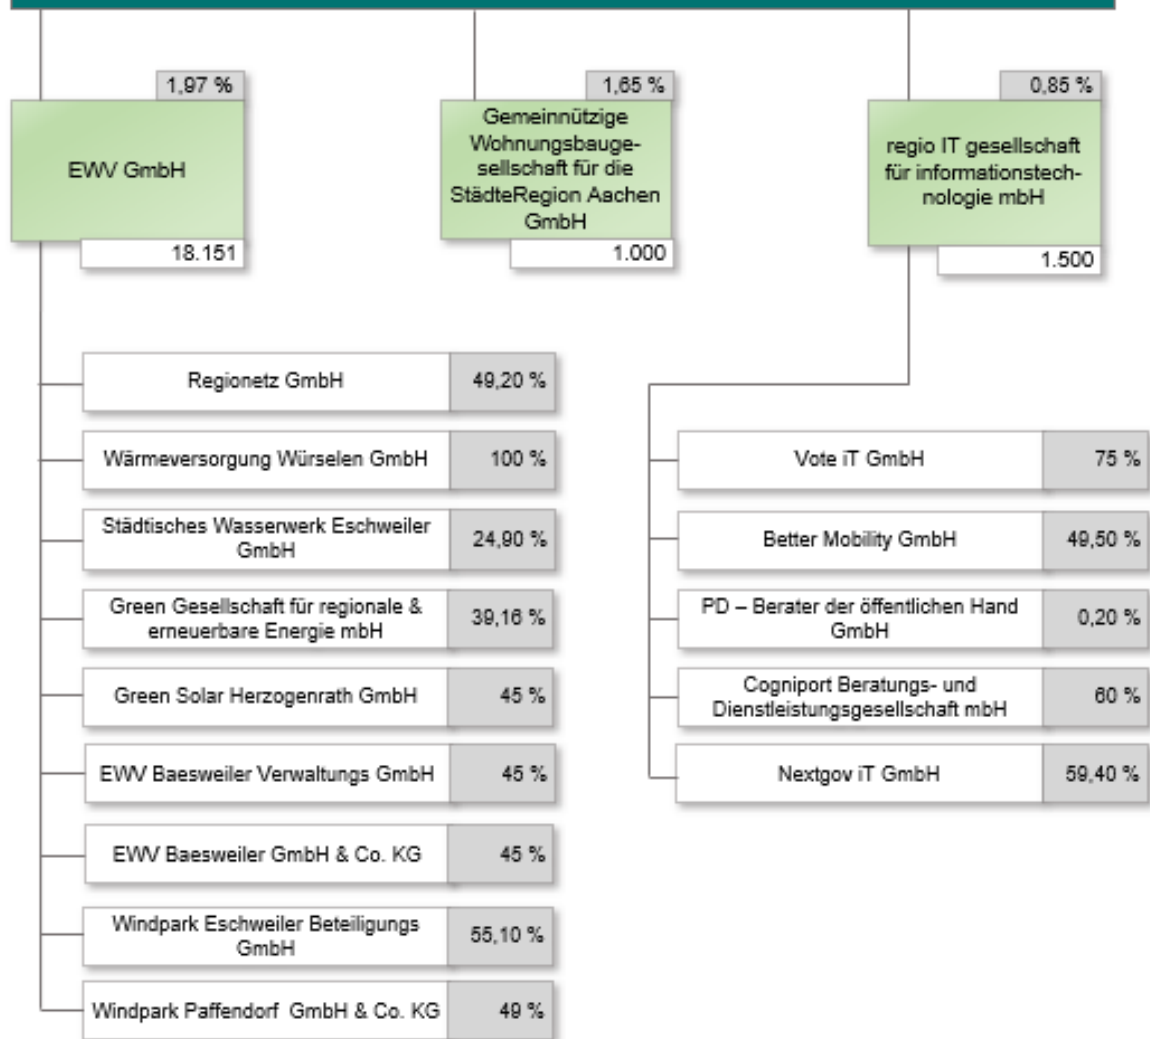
1,97 %

EWV GmbH

18.151

1,65 %

Gemeinnützige Wohnungsbaugesellschaft für die StädteRegion Aachen GmbH

1.000

0,85 %

regio IT gesellschaft für informationstechnologie mbH

1.500

| Regionetz GmbH | 49,20 % |
|---|---|
| Wärmeversorgung Würselen GmbH | 100 % |
| Städtisches Wasserwerk Eschweiler GmbH | 24,90 % |
| Green Gesellschaft für regionale & erneuerbare Energie mbH | 39,16 % |
| Green Solar Herzogenrath GmbH | 45 % |
| EWV Baesweiler Verwaltungs GmbH | 45 % |
| EWV Baesweiler GmbH & Co. KG | 45 % |
| Windpark Eschweiler Beteiligungs GmbH | 55,10 % |
| Windpark Paffendorf GmbH & Co. KG | 49 % |

| Vote iT GmbH | 75 % |
|---|---|
| Better Mobility GmbH | 49,50 % |
| PD – Berater der öffentlichen Hand GmbH | 0,20 % |
| Cogniport Beratungs- und Dienstleistungsgesellschaft mbH | 60 % |
| Nextgov iT GmbH | 59,40 % |